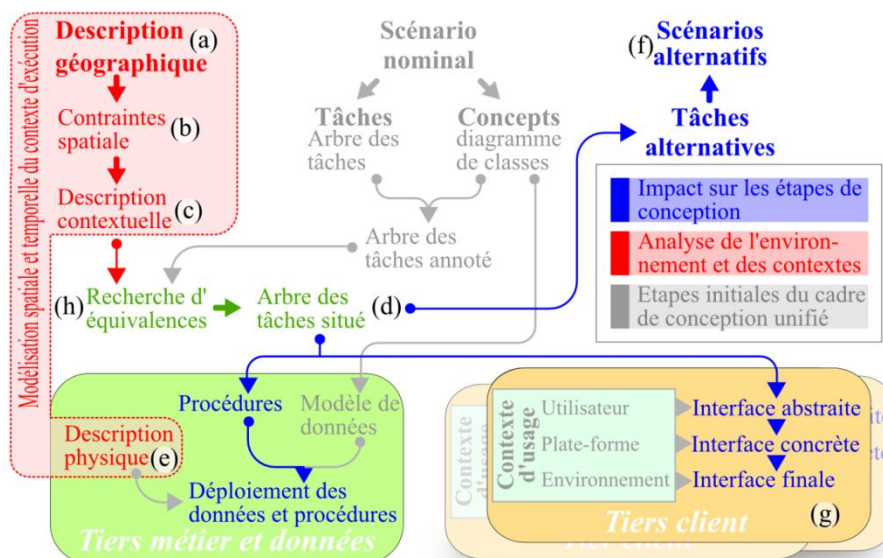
Modélisation spatiale et temporelle du contexte d'exécution

Description géographique (a)

Contraintes spatiale (b)

Description contextuelle (c)

Scénario nominal

Tâches
Arbre des tâches

Concepts
diagramme de classes

Arbre des tâches annoté

(f) Scénarios alternatifs

Tâches alternatives

Impact sur les étapes de conception

Analyse de l'environnement et des contextes

Etapes initiales du cadre de conception unifié

(h) Recherche d' équivalences

Arbre des tâches situé (d)

Procédures

Modèle de données

Description physique (e)

Déploiement des données et procédures

Tiers métier et données

Contexte d'usage

Contexte d'usage

Utilisateur

Plate-forme

Environnement

Interface abstraite

Interface concrète

Interface finale

Tiers client

(g)